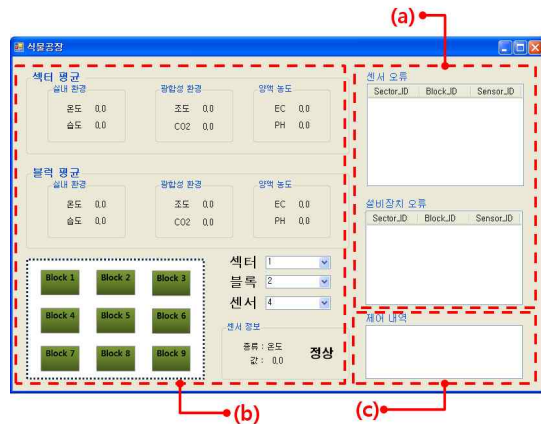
(a)

식물공장

섹터 평균

실내 환경

온도 0.0

습도 0.0

광합성 환경

조도 0.0

CO2 0.0

양액 농도

EC 0.0

PH 0.0

블럭 평균

실내 환경

온도 0.0

습도 0.0

광합성 환경

조도 0.0

CO2 0.0

양액 농도

EC 0.0

PH 0.0

Block 1 Block 2 Block 3

Block 4 Block 5 Block 6

Block 7 Block 8 Block 9

섹터 1

블록 2

센서 4

센서 정보

종류 : 온도

값 : 0.0

정상

센서 오류

| Sector_ID | Block_ID | Sensor_ID |
|---|---|---|

설비장치 오류

| Sector_ID | Block_ID | Sensor_ID |
|---|---|---|

제어 내역

(b)

(c)